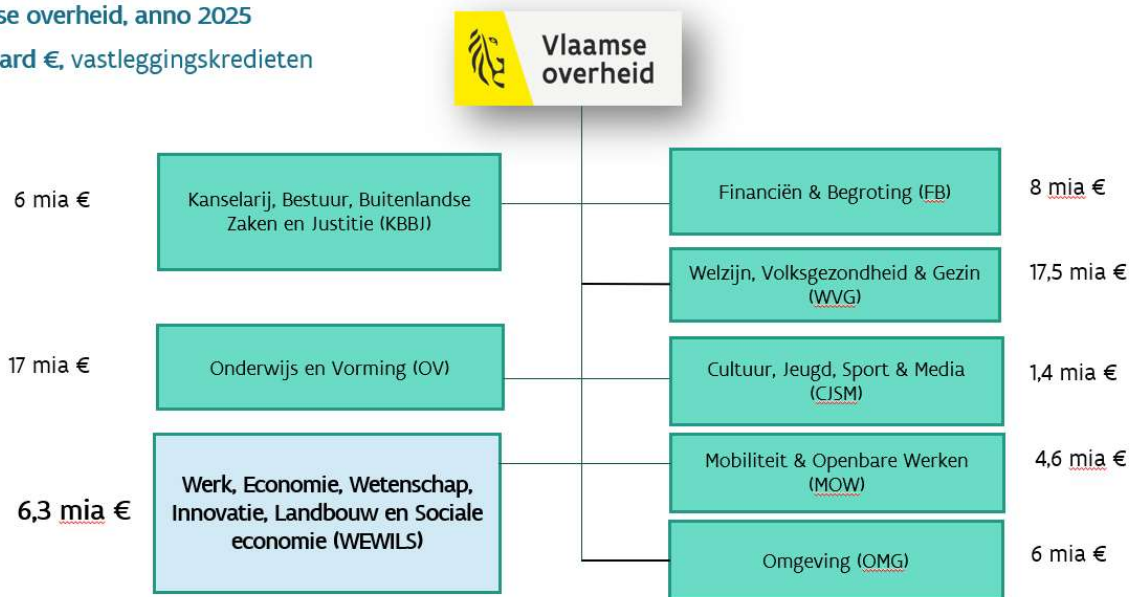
se overheid, anno 2025
ard €, vastleggingskredieten

Vlaamse overheid

6 mia €

Kanselarij, Bestuur, Buitenlandse Zaken en Justitie (KBBJ)

Financiën & Begroting (FB)

8 mia €

Welzijn, Volksgezondheid & Gezin (WVG)

17,5 mia €

17 mia €

Onderwijs en Vorming (OV)

Cultuur, Jeugd, Sport & Media (CJSM)

1,4 mia €

6,3 mia €

Werk, Economie, Wetenschap, Innovatie, Landbouw en Sociale economie (WEWILS)

Mobiliteit & Openbare Werken (MOW)

4,6 mia €

Omgeving (OMG)

6 mia €